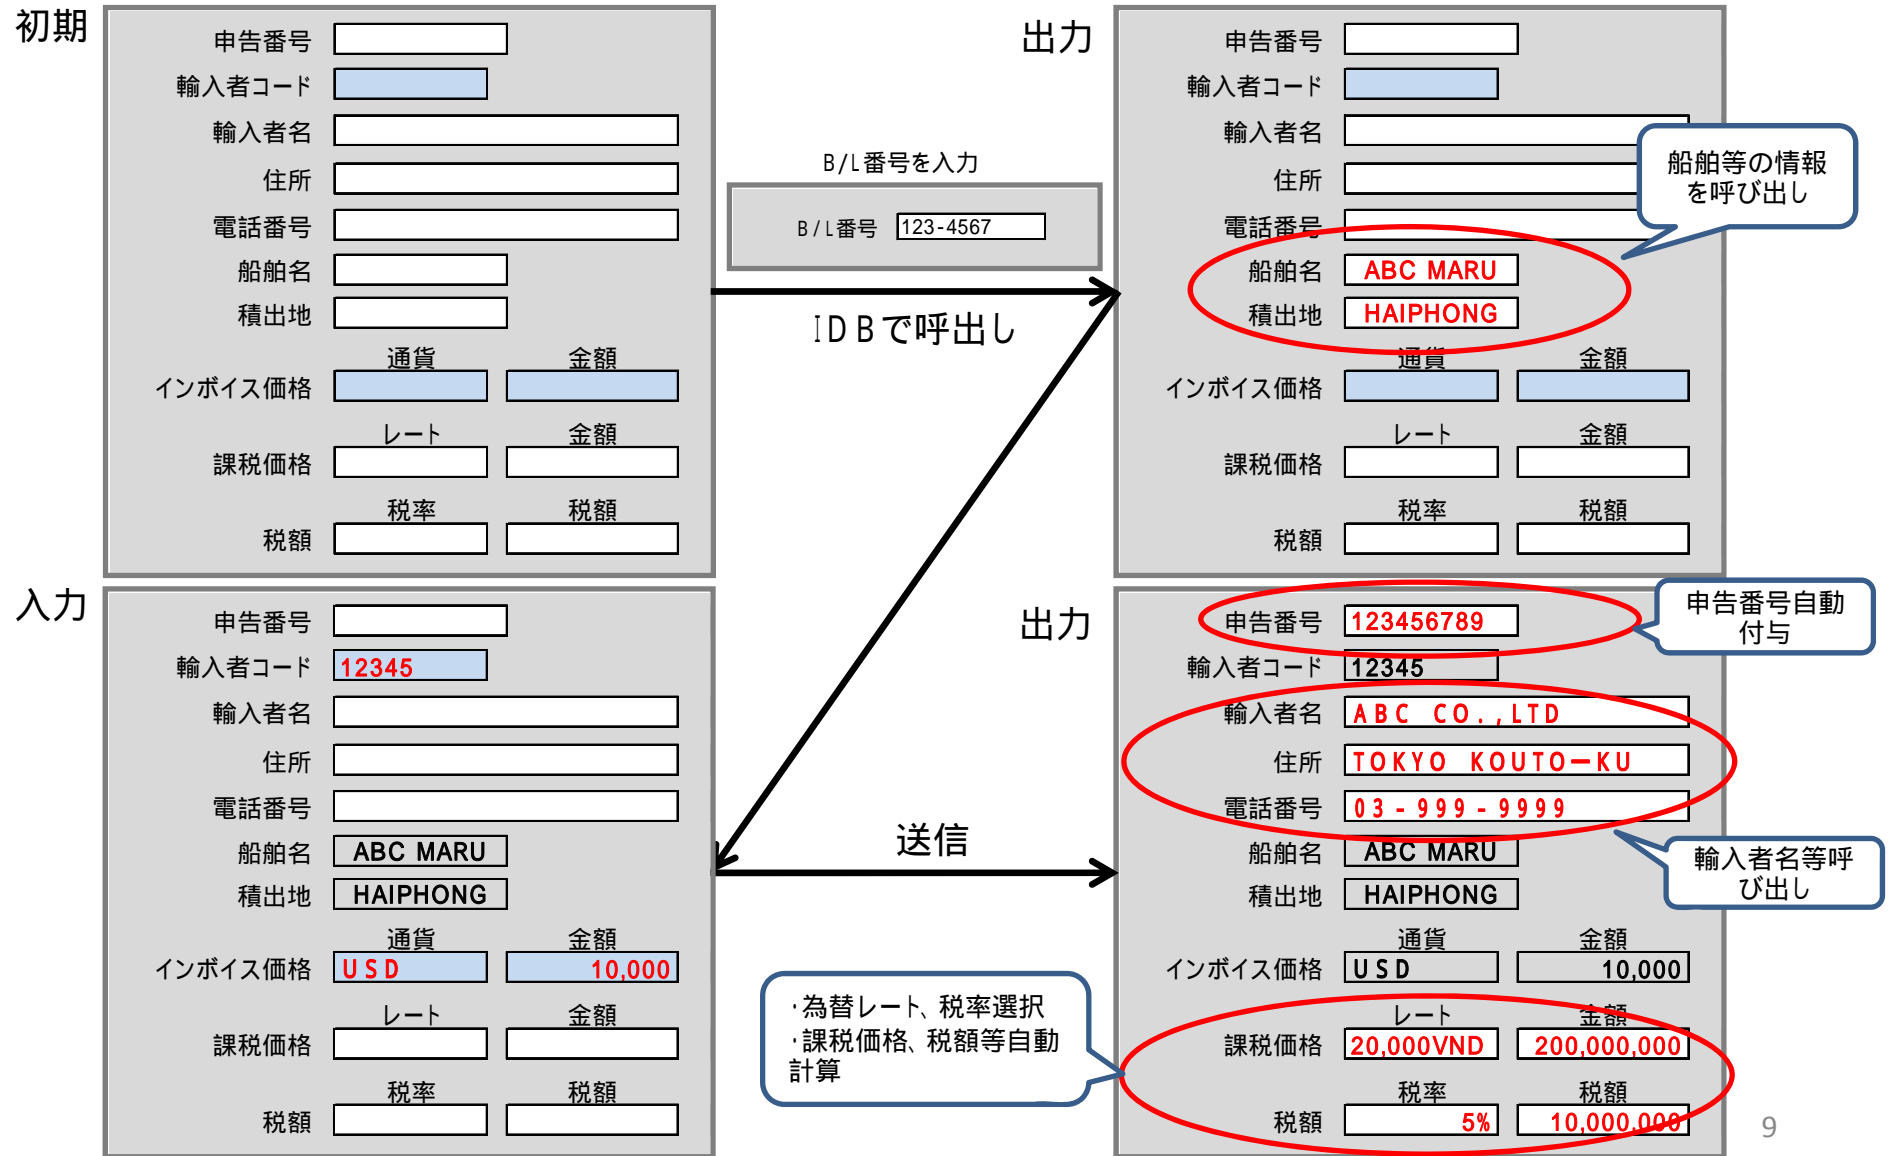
初期

申告番号
輸入者コード
輸入者名
住所
電話番号
船舶名
積出地
インボイス価格 通貨 金額
課税価格 レート 金額
税額 税率 税額

B/L番号を入力

B/L番号 123-4567

IDBで呼出し

出力

申告番号
輸入者コード
輸入者名
住所
電話番号
船舶名 ABC MARU
積出地 HAIPHONG
インボイス価格 通貨 金額
課税価格 レート 金額
税額 税率 税額

船舶等の情報を呼び出し

入力

申告番号
輸入者コード 12345
輸入者名
住所
電話番号
船舶名 ABC MARU
積出地 HAIPHONG
インボイス価格 通貨 USD 金額 10,000
課税価格 レート 金額
税額 税率 税額

送信

・為替レート、税率選択
・課税価格、税額等自動計算

出力

申告番号 123456789
輸入者コード 12345
輸入者名 ABC CO., LTD
住所 TOKYO KOUTO—KU
電話番号 03-999-9999
船舶名 ABC MARU
積出地 HAIPHONG
インボイス価格 通貨 USD 金額 10,000
課税価格 レート 20,000VND 金額 200,000,000
税額 税率 5% 税額 10,000,000

申告番号自動付与

輸入者名等呼び出し

9